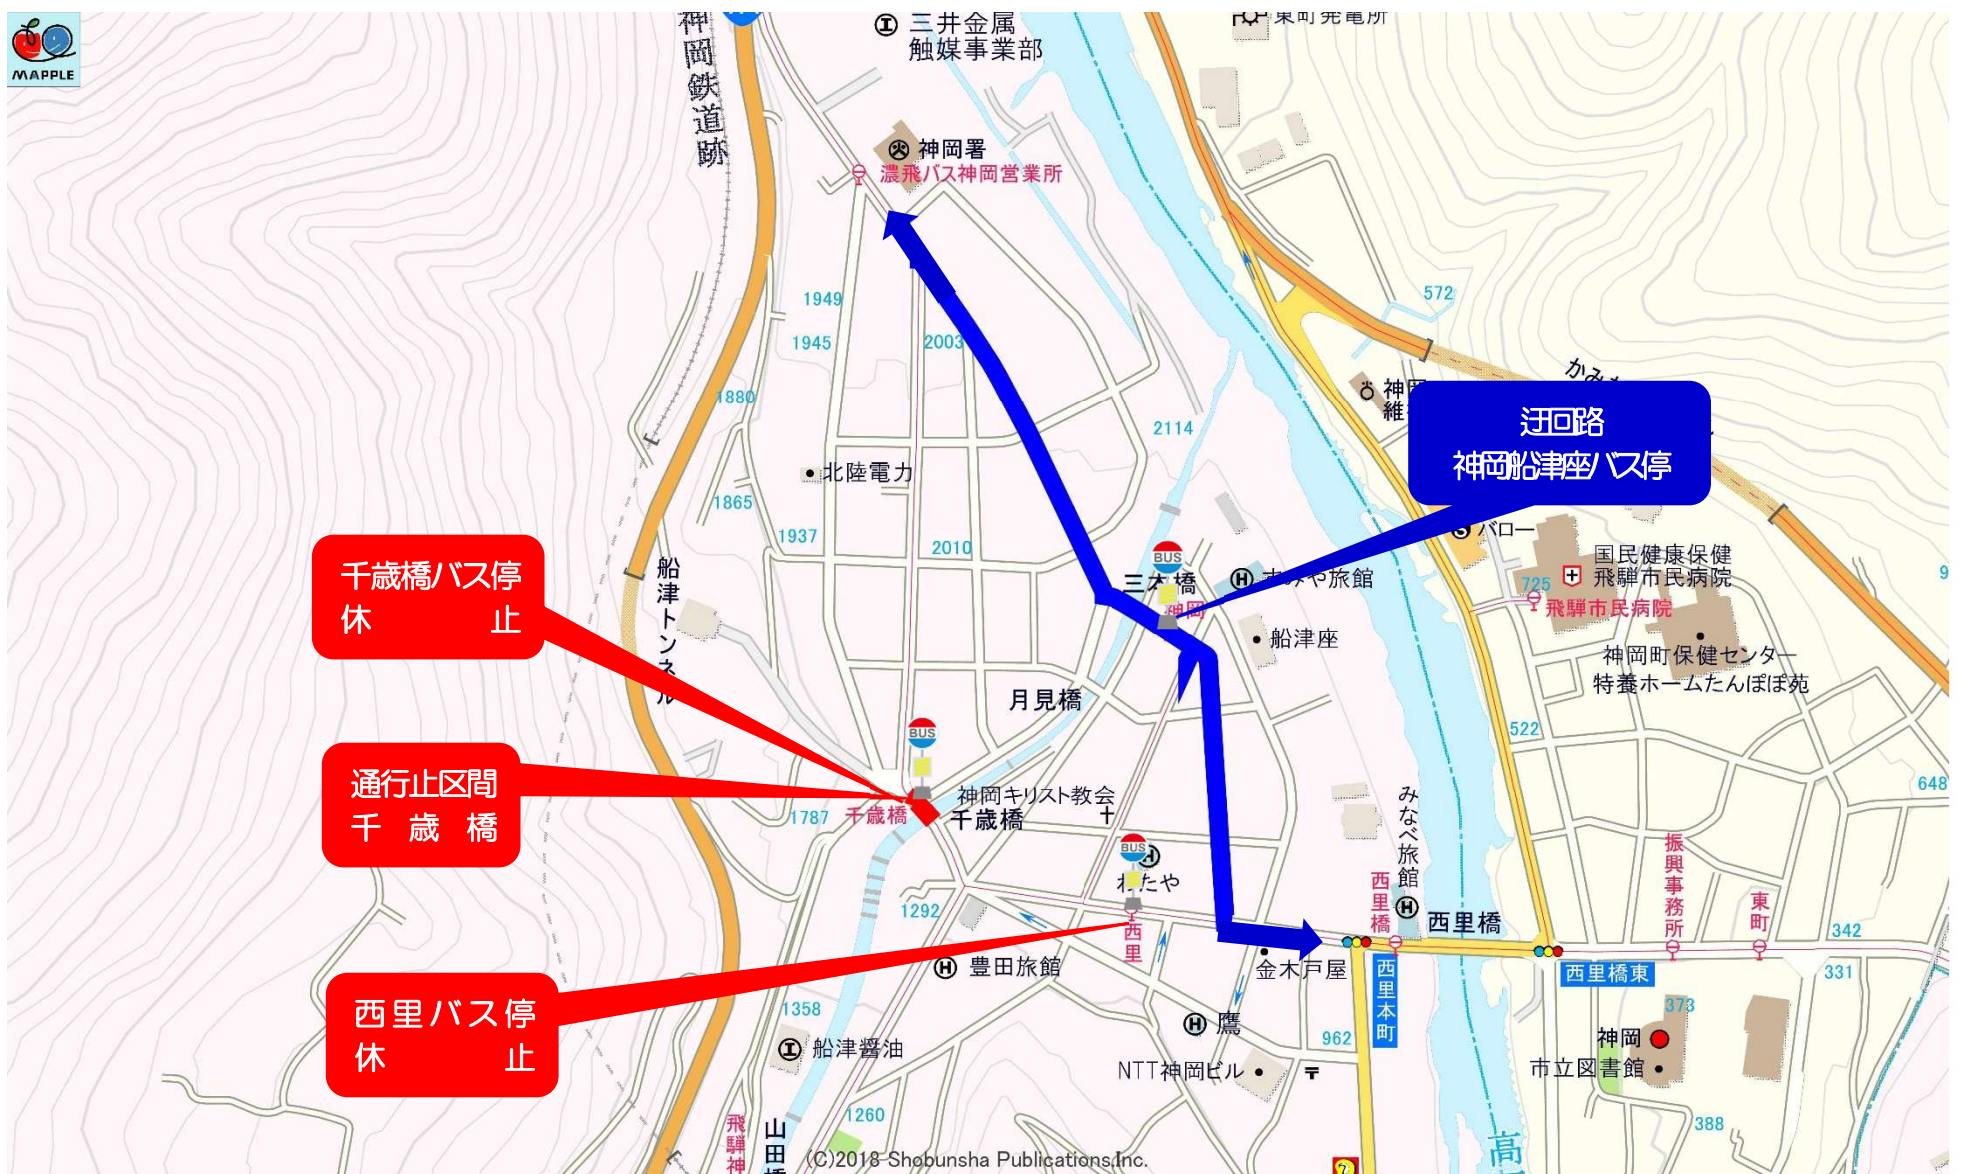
MAPPLE

神岡鉄道跡

三井金属
触媒事業部

東町発電所

神岡署
濃飛バス神岡営業所

1949
1945
2003
1880
572
かみ
神岡
維
2114

迂回路
神岡船津座バス停

北陸電力
1865
1937
2010
バロー
国民健康保健
飛騨市民病院
725
飛騨市民病院
9

千歳橋バス停
休　止

船津トンネル

三木橋
神岡
BUS
旅館
船津座
神岡町保健センター
特養ホームたんぽぽ苑

月見橋
522
BUS

通行止区間
千　歳　橋

1787
千歳橋
神岡キリスト教会
千歳橋
648

BUS
たや
みなべ旅館
西里橋
西里橋
振興事務所
東町
342
1292
西里
西里橋東
331
豊田旅館
金木戸屋
西里本町

西里バス停
休　止

1358
373
鷹
962
神岡
市立図書館
船津醤油
NTT神岡ビル
1260
388
飛騨神
山田
高
(C)2018 Shobunsha Publications,Inc.